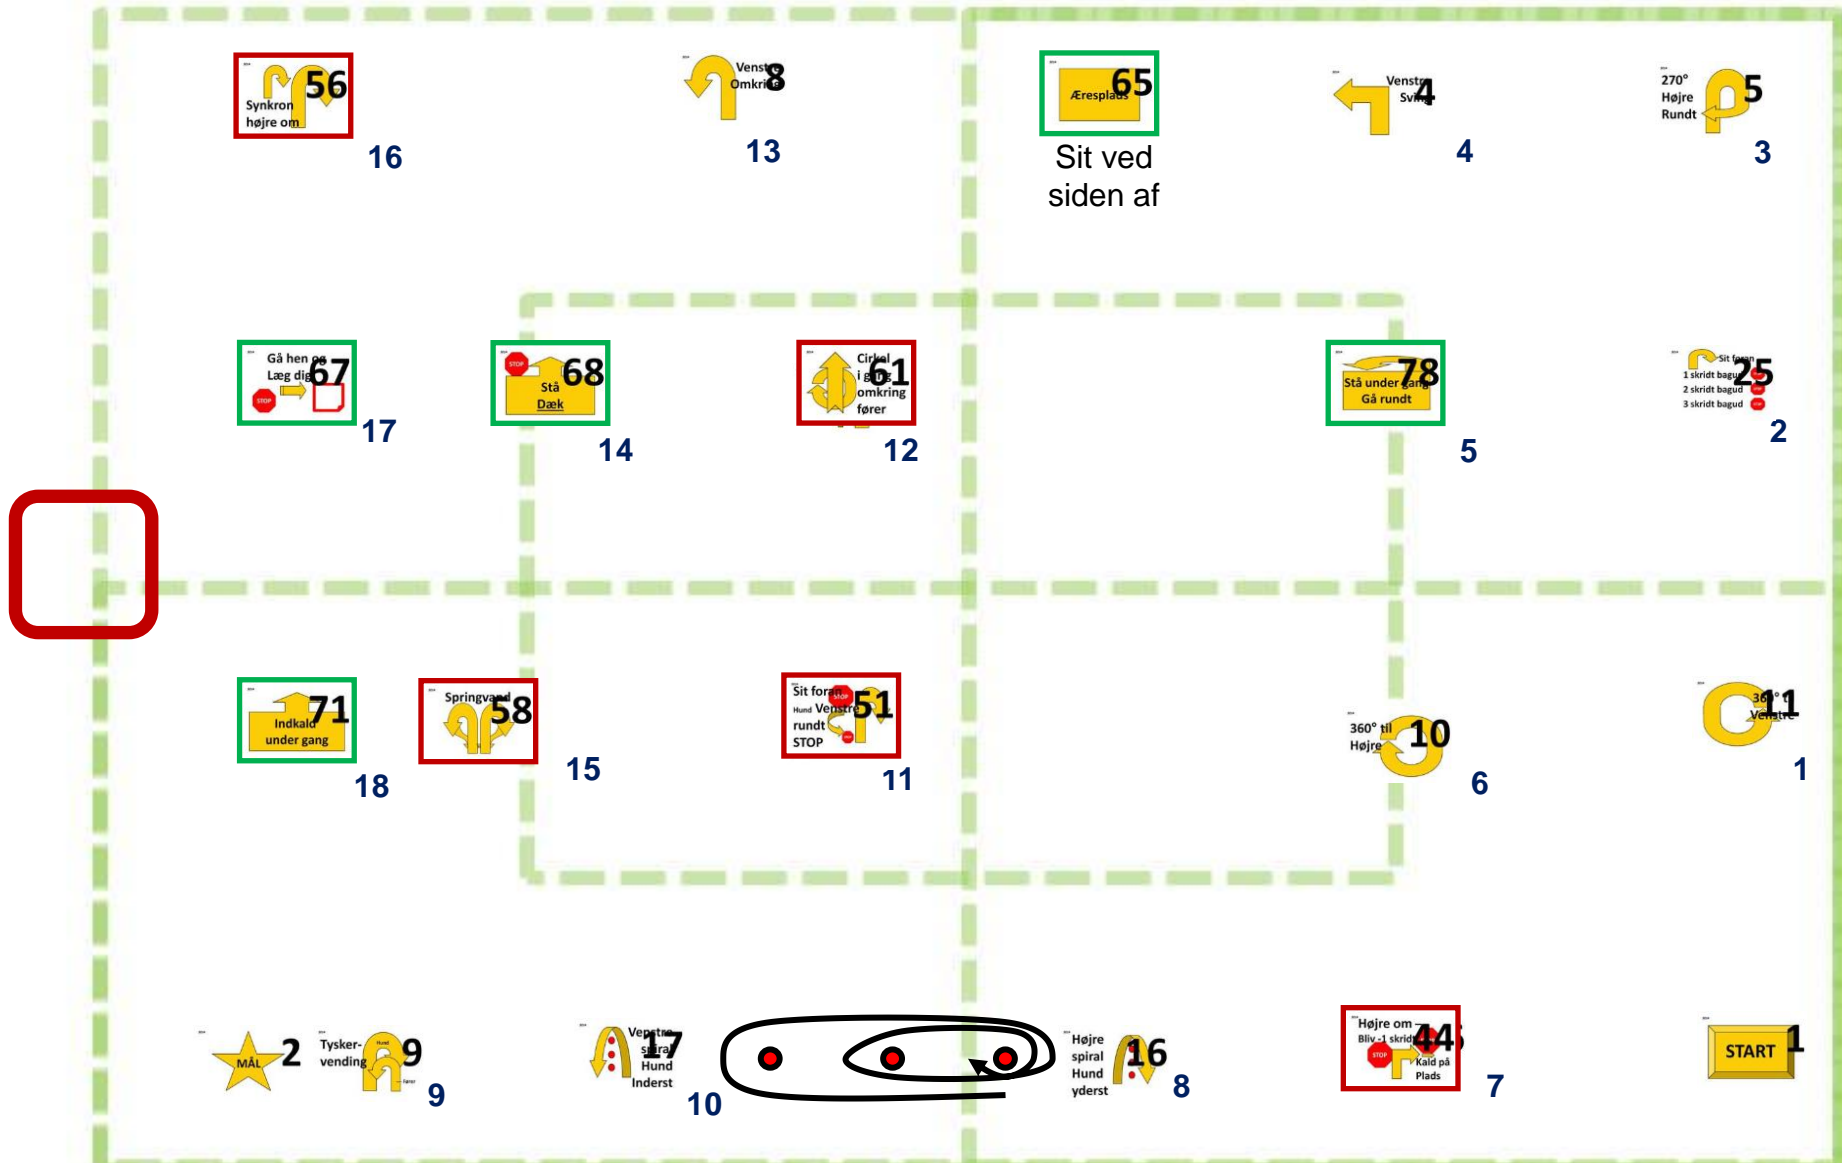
Synkron højre om 56
16

Venstre Omkring 8
13

Æresplads 65
Sit ved siden af

Venstre Sving 4
4

270° Højre Rundt 5
3

Gå hen og Læg dig 67
17

STOP Stå Dæk 68
14

Cirkel i gang omkring fører 61
12

Stå under gang Gå rundt 78
5

Sit foran 1 skridt bagud 2 skridt bagud 3 skridt bagud 25
2

Indkald under gang 71
18

Springvand 58
15

Sit foran Hund Venstre rundt STOP 51
11

360° til Højre 10
6

360° til Venstre 11
1

MÅL 2

Tysker-vending 9
9

Venstre spiral Hund Inderst 17
10

Højre spiral Hund yderst 16
8

Højre om Bliv 1 skridt STOP Kald på Plads 44
7

START 1